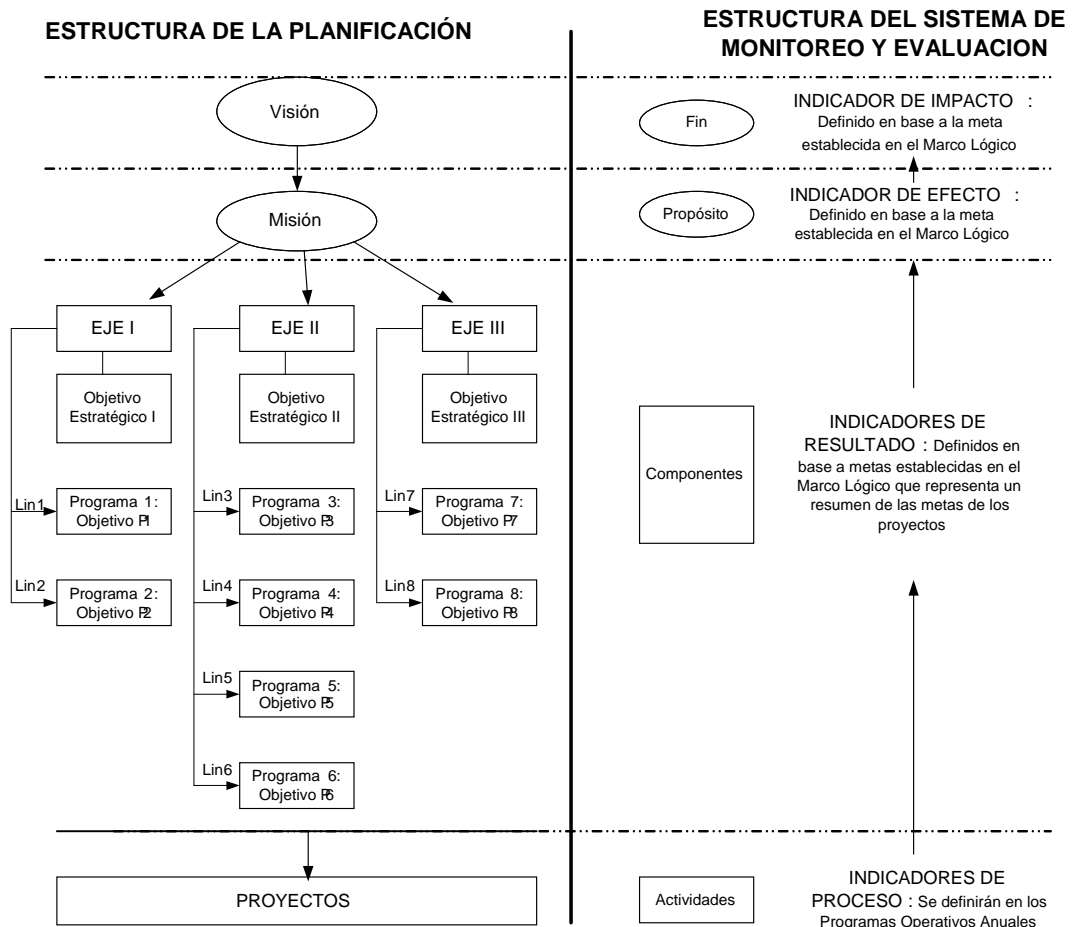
ESTRUCTURA DE LA PLANIFICACIÓN

ESTRUCTURA DEL SISTEMA DE MONITOREO Y EVALUACION

Visión

Fin

INDICADOR DE IMPACTO : Definido en base a la meta establecida en el Marco Lógico

Misión

Propósito

INDICADOR DE EFECTO : Definido en base a la meta establecida en el Marco Lógico

EJE I

EJE II

EJE III

Objetivo Estratégico I

Objetivo Estratégico II

Objetivo Estratégico III

Componentes

INDICADORES DE RESULTADO : Definidos en base a metas establecidas en el Marco Lógico que representa un resumen de las metas de los proyectos

Lin1 Programa 1: Objetivo P1

Lin2 Programa 2: Objetivo P2

Lin3 Programa 3: Objetivo P3

Lin4 Programa 4: Objetivo P4

Lin5 Programa 5: Objetivo P5

Lin6 Programa 6: Objetivo P6

Lin7 Programa 7: Objetivo P7

Lin8 Programa 8: Objetivo P8

PROYECTOS

Actividades

INDICADORES DE PROCESO : Se definirán en los Programas Operativos Anuales